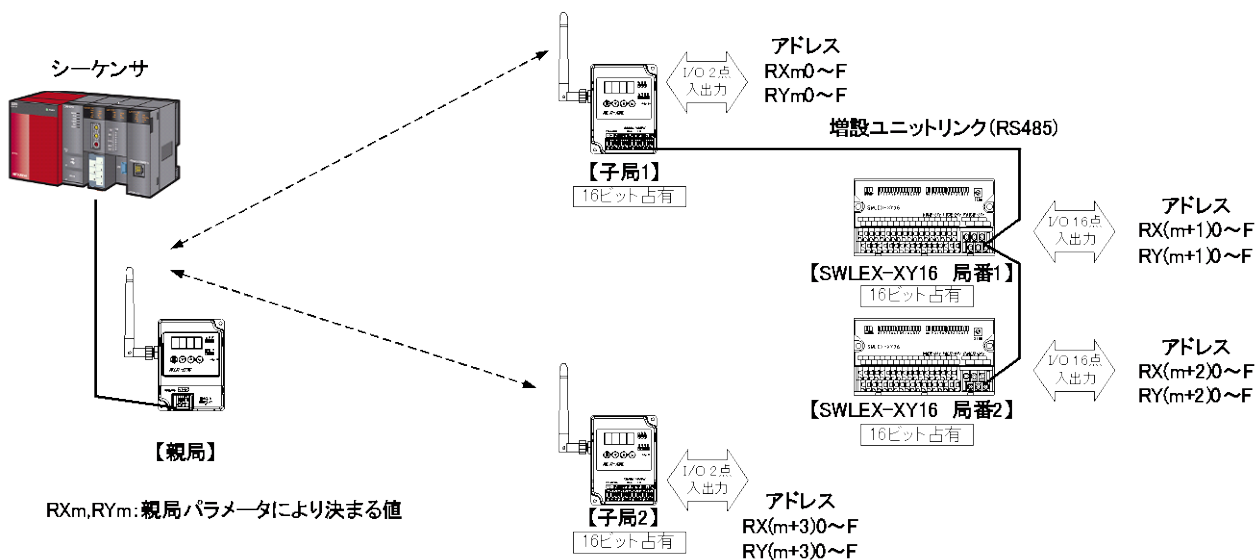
シーケンサ

【親局】

RXm,RYm:親局パラメータにより決まる値

I/O 2点
入出力

アドレス
RXm0～F
RYm0～F

【子局1】
16ビット占有

増設ユニットリンク(RS485)

I/O 16点
入出力

アドレス
RX(m+1)0～F
RY(m+1)0～F

【SWLEX-XY16 局番1】
16ビット占有

I/O 16点
入出力

アドレス
RX(m+2)0～F
RY(m+2)0～F

【SWLEX-XY16 局番2】
16ビット占有

I/O 2点
入出力

アドレス
RX(m+3)0～F
RY(m+3)0～F

【子局2】
16ビット占有